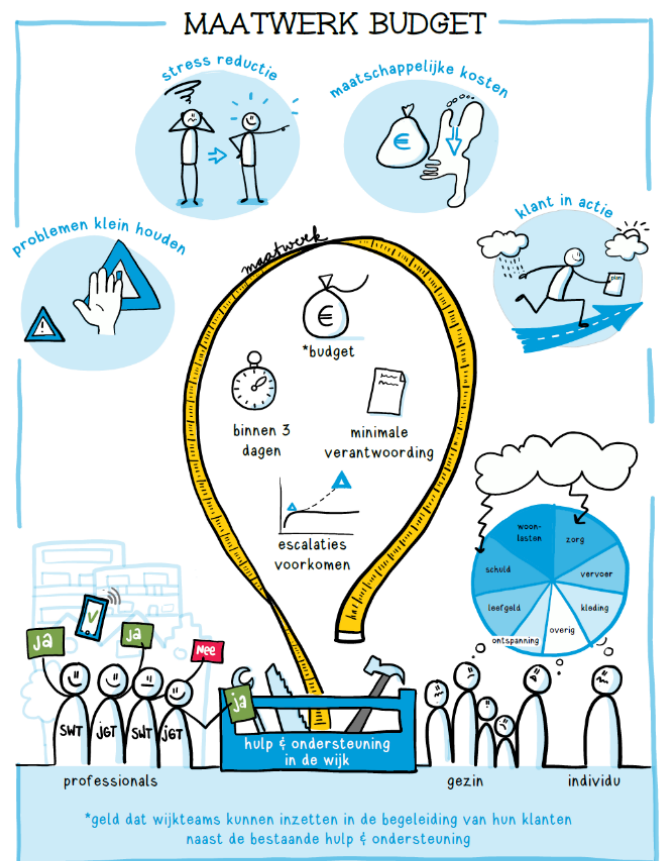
MAATWERK BUDGET

stress reductie

maatschappelijke kosten

€

problemen klein houden

klant in actie

maatwerk

€

*budget

binnen 3 dagen

minimale verantwoording

escalaties voorkomen

woonlasten

zorg

schuld

vervoer

leefgeld

kleding

overig

ontspanning

ja

ja

ja

nee

ja

SWT

JGT

SWT

JGT

hulp & ondersteuning in de wijk

professionals

gezin

individu

*geld dat wijkteams kunnen inzetten in de begeleiding van hun klanten naast de bestaande hulp & ondersteuning